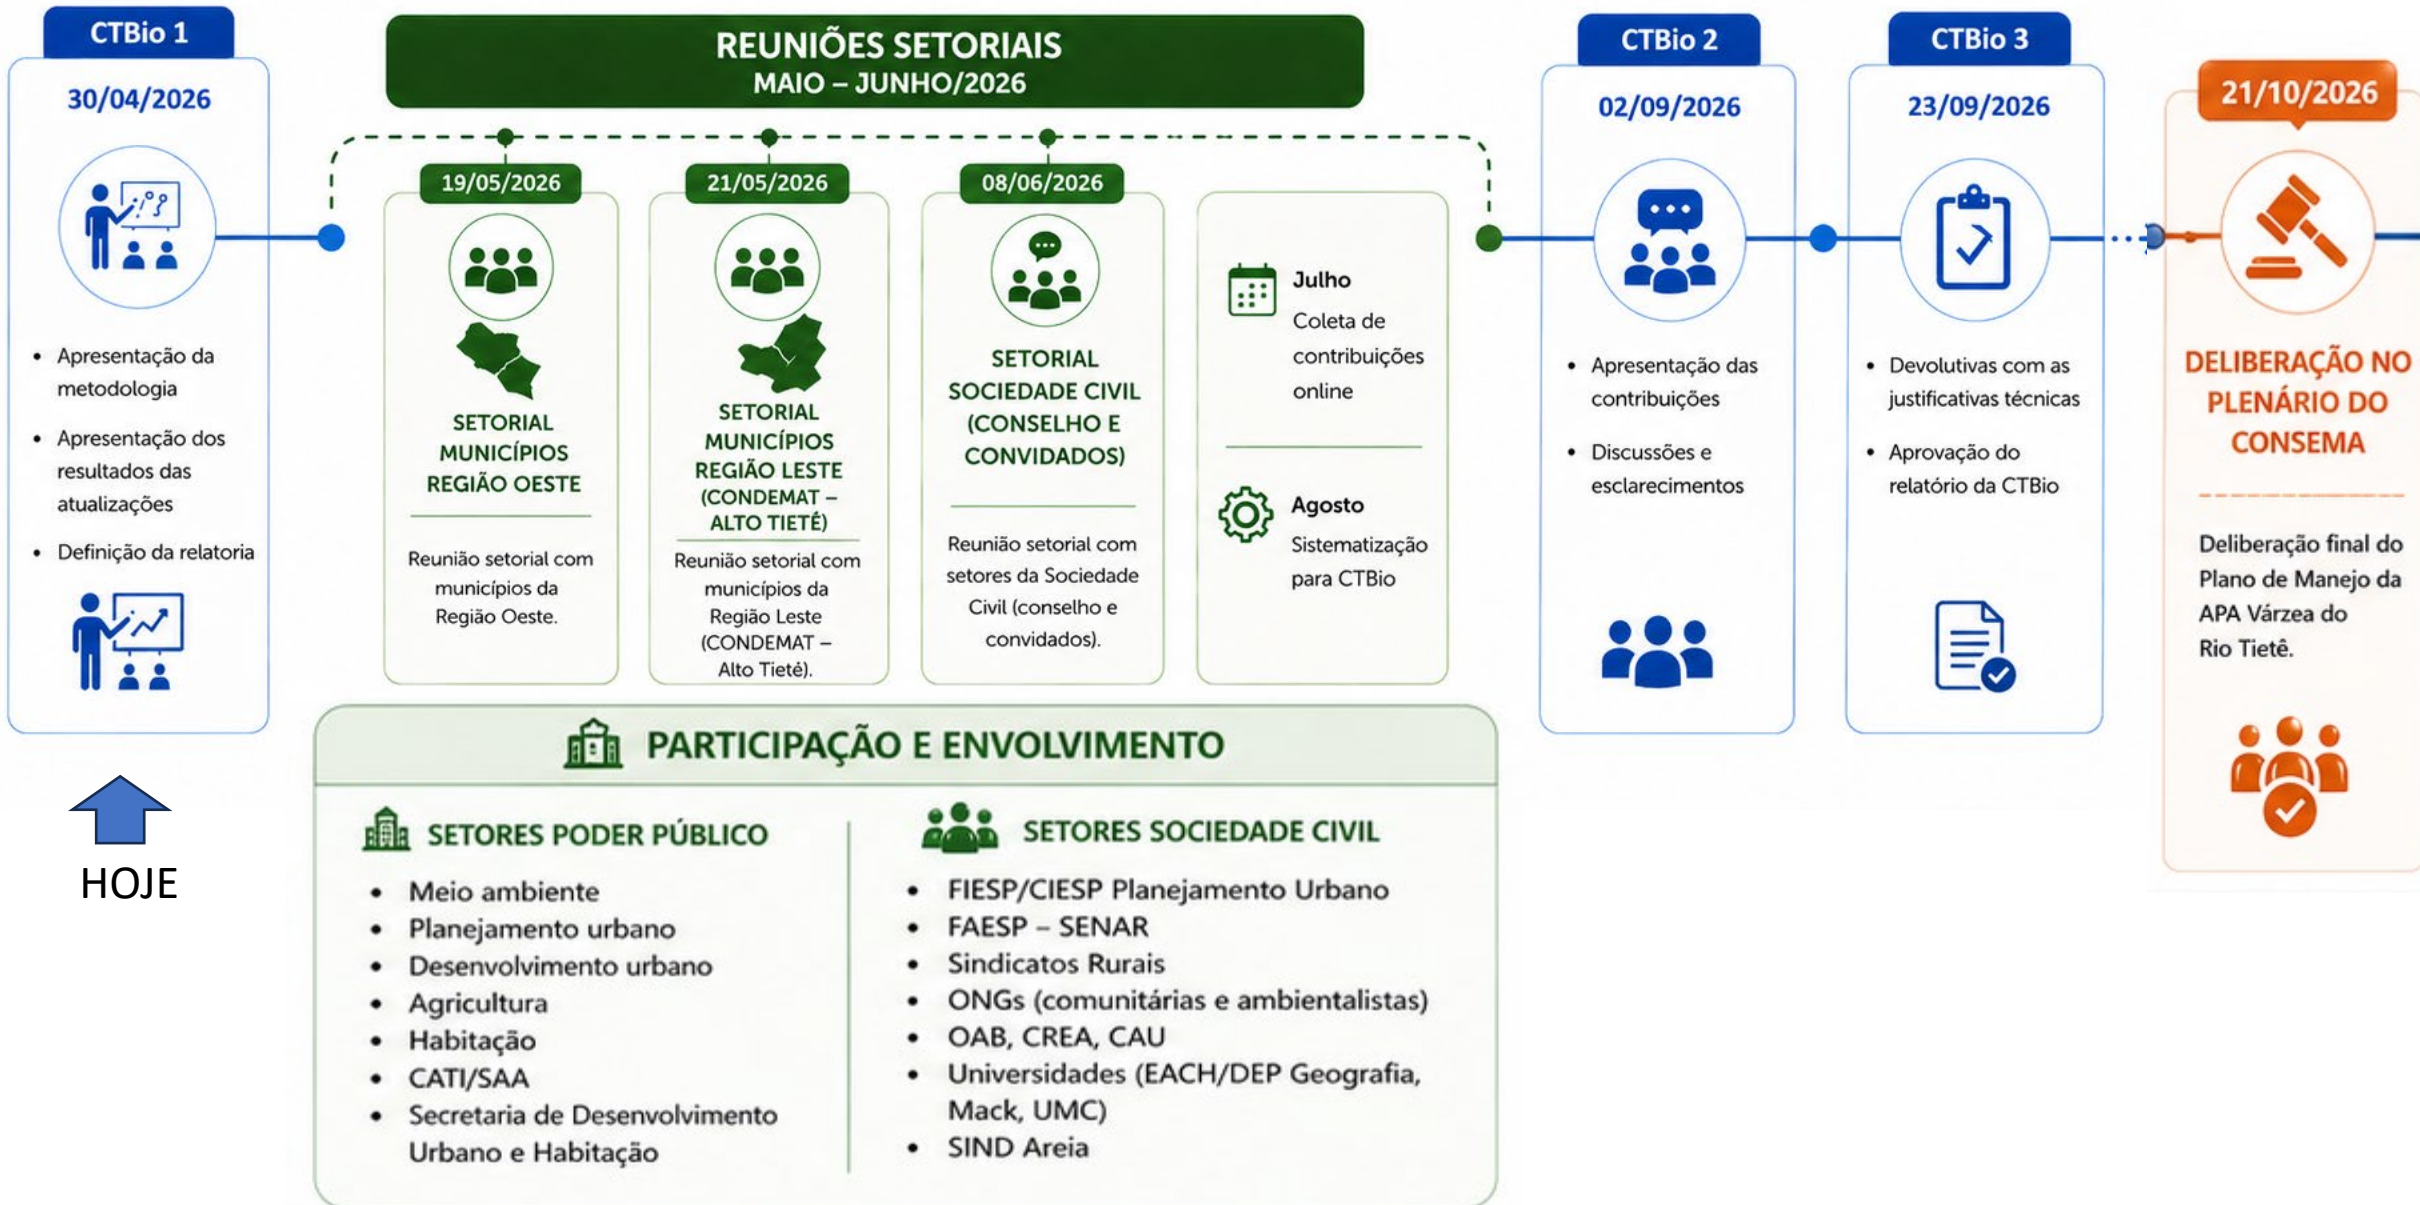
CTBio 1

30/04/2026

- Apresentação da metodologia
- Apresentação dos resultados das atualizações
- Definição da relatoria

HOJE

REUNIÕES SETORIAIS
MAIO – JUNHO/2026

19/05/2026

SETORIAL MUNICÍPIOS REGIÃO OESTE

Reunião setorial com municípios da Região Oeste.

21/05/2026

SETORIAL MUNICÍPIOS REGIÃO LESTE (CONDEMAT – ALTO TIETÊ)

Reunião setorial com municípios da Região Leste (CONDEMAT – Alto Tietê).

08/06/2026

SETORIAL SOCIEDADE CIVIL (CONSELHO E CONVIDADOS)

Reunião setorial com setores da Sociedade Civil (conselho e convidados).

Julho
Coleta de contribuições online

Agosto
Sistematização para CTBio

CTBio 2

02/09/2026

- Apresentação das contribuições
- Discussões e esclarecimentos

CTBio 3

23/09/2026

- Devolutivas com as justificativas técnicas
- Aprovação do relatório da CTBio

21/10/2026

DELIBERAÇÃO NO PLENÁRIO DO CONSEMA

Deliberação final do Plano de Manejo da APA Várzea do Rio Tietê.

PARTICIPAÇÃO E ENVOLVIMENTO

SETORES PODER PÚBLICO
- Meio ambiente
- Planejamento urbano
- Desenvolvimento urbano
- Agricultura
- Habitação
- CATI/SAA
- Secretaria de Desenvolvimento Urbano e Habitação

SETORES SOCIEDADE CIVIL
- FIESP/CIESP Planejamento Urbano
- FAESP – SENAR
- Sindicatos Rurais
- ONGs (comunitárias e ambientalistas)
- OAB, CREA, CAU
- Universidades (EACH/DEP Geografia, Mack, UMC)
- SIND Areia